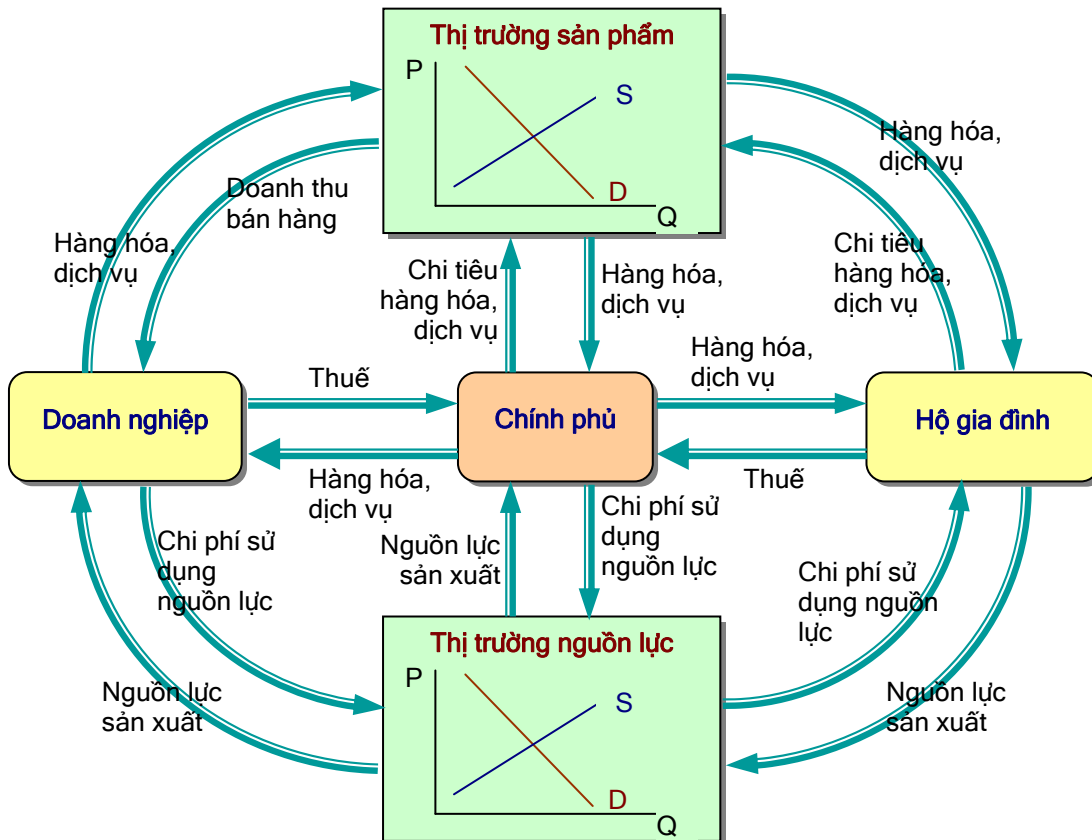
Thị trường sản phẩm

P

S

D

Q

Hàng hóa, dịch vụ

Doanh thu bán hàng

Hàng hóa, dịch vụ

Chi tiêu hàng hóa, dịch vụ

Chi tiêu hàng hóa, dịch vụ

Hàng hóa, dịch vụ

Hàng hóa, dịch vụ

Thuế

Doanh nghiệp

Chính phủ

Hộ gia đình

Hàng hóa, dịch vụ

Thuế

Chi phí sử dụng nguồn lực

Nguồn lực sản xuất

Chi phí sử dụng nguồn lực

Chi phí sử dụng nguồn lực

Thị trường nguồn lực

P

S

D

Q

Nguồn lực sản xuất

Nguồn lực sản xuất